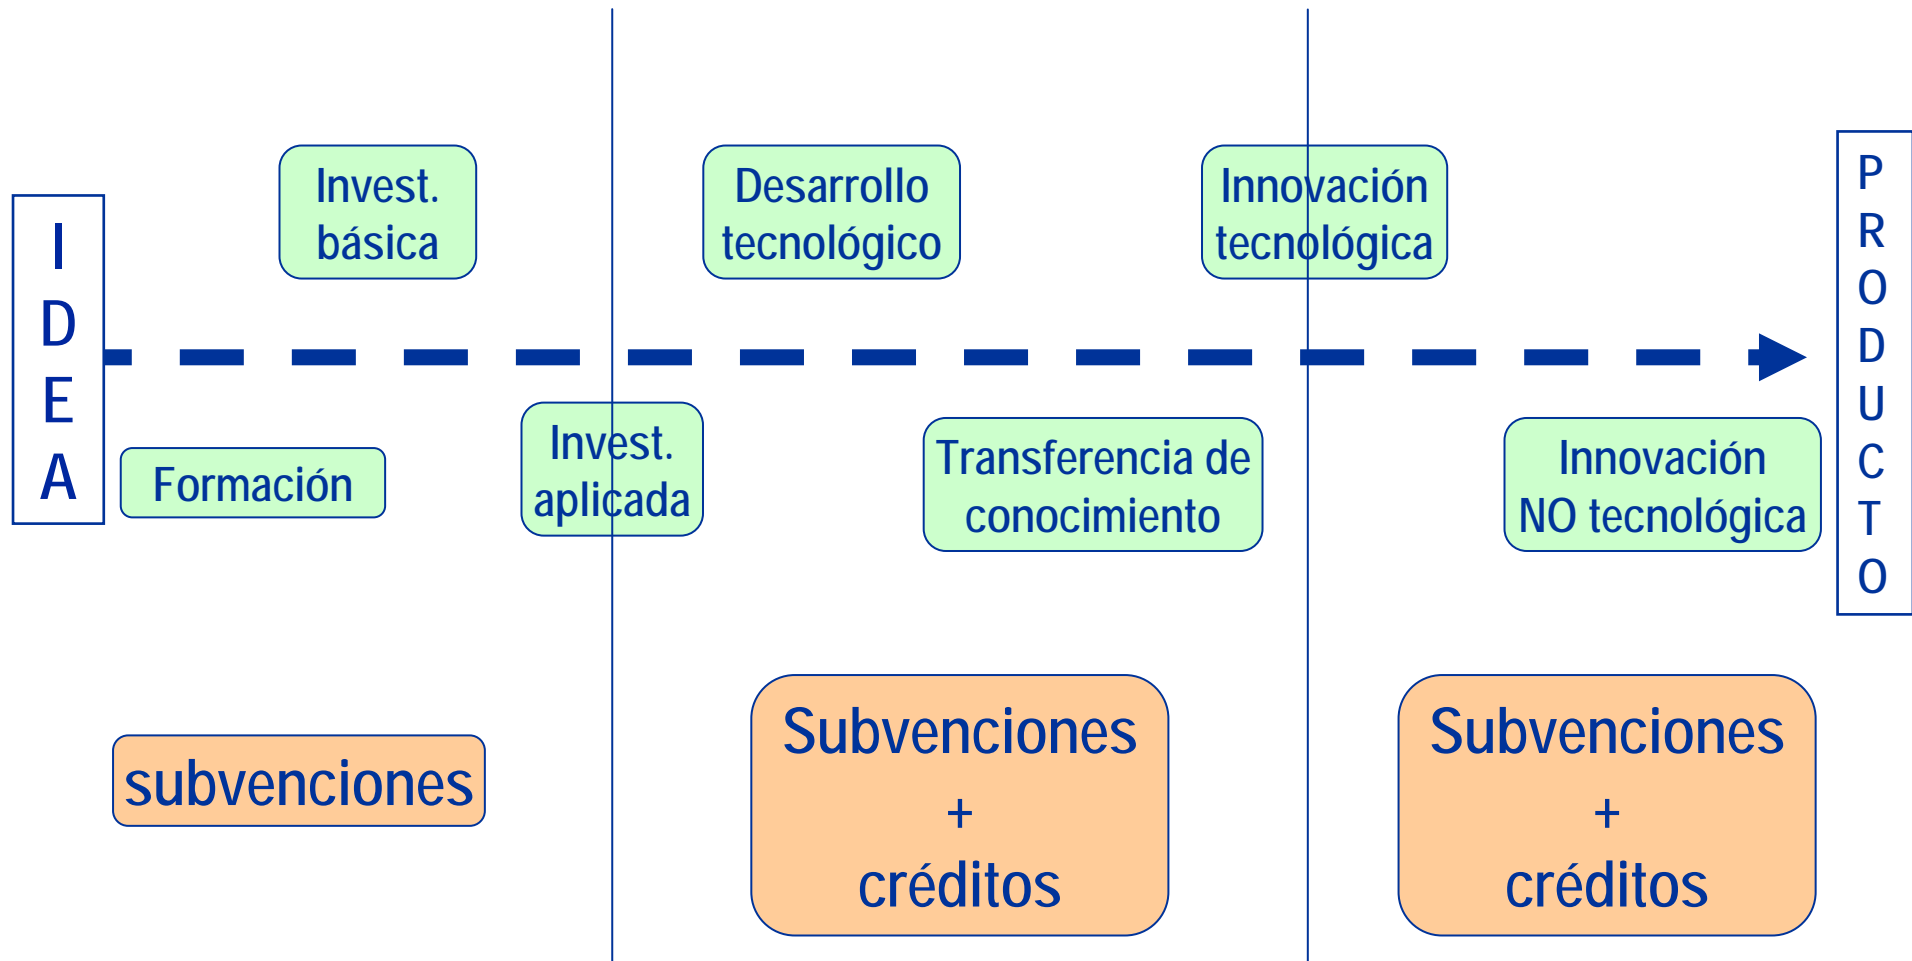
IDEA

Invest. básica

Desarrollo tecnológico

Innovación tecnológica

PRODUCTO

Formación

Invest. aplicada

Transferencia de conocimiento

Innovación NO tecnológica

subvenciones

Subvenciones + créditos

Subvenciones + créditos